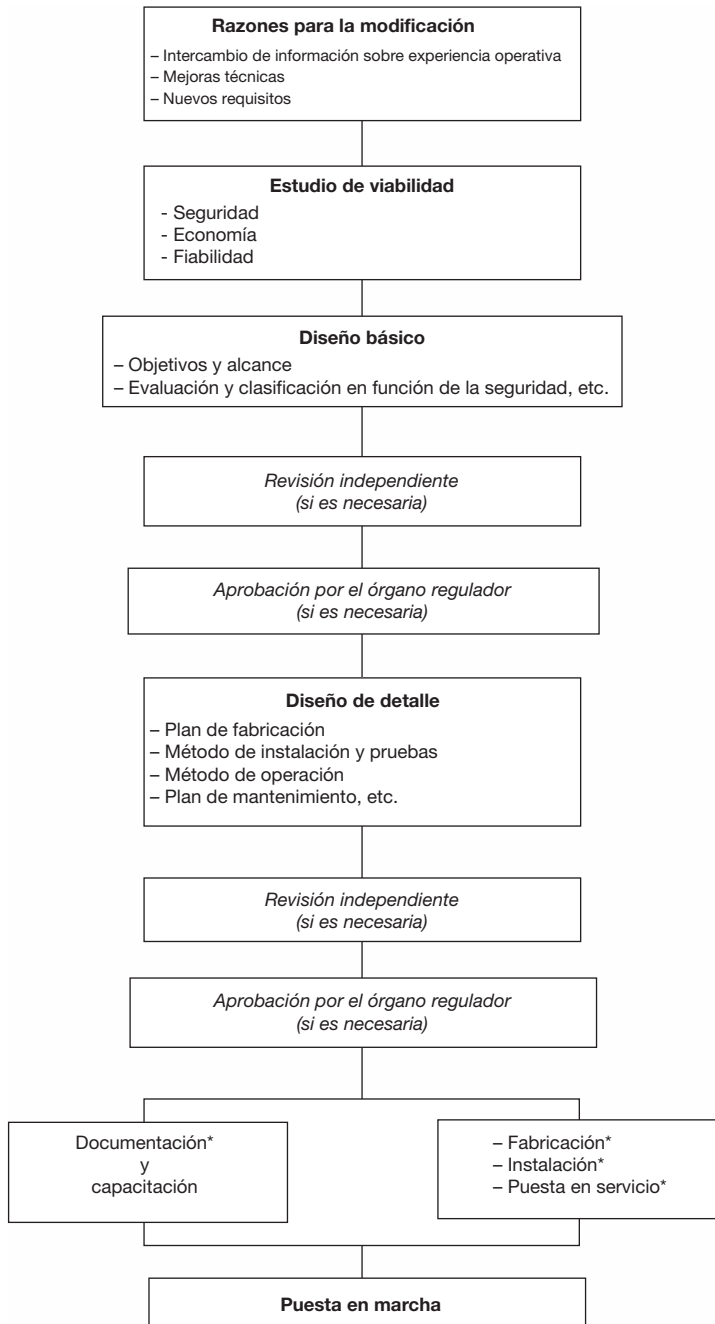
**Razones para la modificación**
– Intercambio de información sobre experiencia operativa
– Mejoras técnicas
– Nuevos requisitos

**Estudio de viabilidad**
- Seguridad
- Economía
- Fiabilidad

**Diseño básico**
– Objetivos y alcance
– Evaluación y clasificación en función de la seguridad, etc.

*Revisión independiente (si es necesaria)*

*Aprobación por el órgano regulador (si es necesaria)*

**Diseño de detalle**
– Plan de fabricación
– Método de instalación y pruebas
– Método de operación
– Plan de mantenimiento, etc.

*Revisión independiente (si es necesaria)*

*Aprobación por el órgano regulador (si es necesaria)*

Documentación* y capacitación

– Fabricación*
– Instalación*
– Puesta en servicio*

**Puesta en marcha**